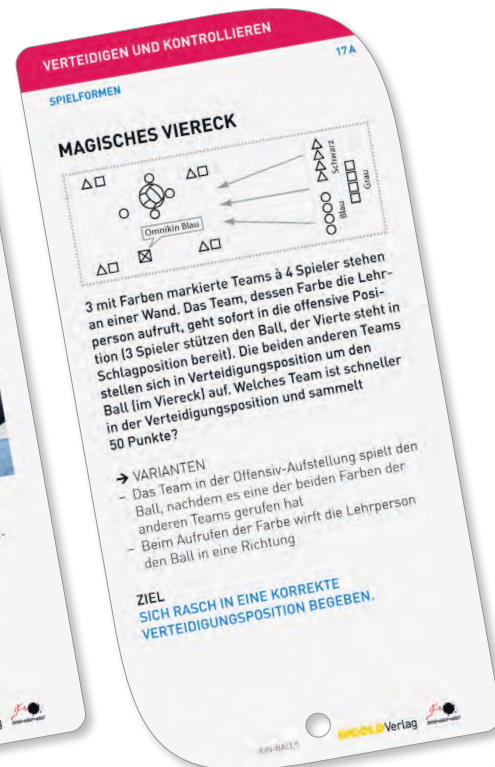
VERTEIDIGEN UND KONTROLLIEREN

17A

SPIELFORMEN

MAGISCHES VIERECK

Schwarz

Grau

Blau

Omnikin Blau

3 mit Farben markierte Teams à 4 Spieler stehen an einer Wand. Das Team, dessen Farbe die Lehrperson aufruft, geht sofort in die offensive Position (3 Spieler stützen den Ball, der Vierte steht in Schlagposition bereit). Die beiden anderen Teams stellen sich in Verteidigungsposition um den Ball (im Viereck) auf. Welches Team ist schneller in der Verteidigungsposition und sammelt 50 Punkte?

→ VARIANTEN
– Das Team in der Offensiv-Aufstellung spielt den Ball, nachdem es eine der beiden Farben der anderen Teams gerufen hat
– Beim Aufrufen der Farbe wirft die Lehrperson den Ball in eine Richtung

ZIEL
SICH RASCH IN EINE KORREKTE VERTEIDIGUNGSPOSITION BEGEBEN.

KIN-BALL®

INGOLDVerlag